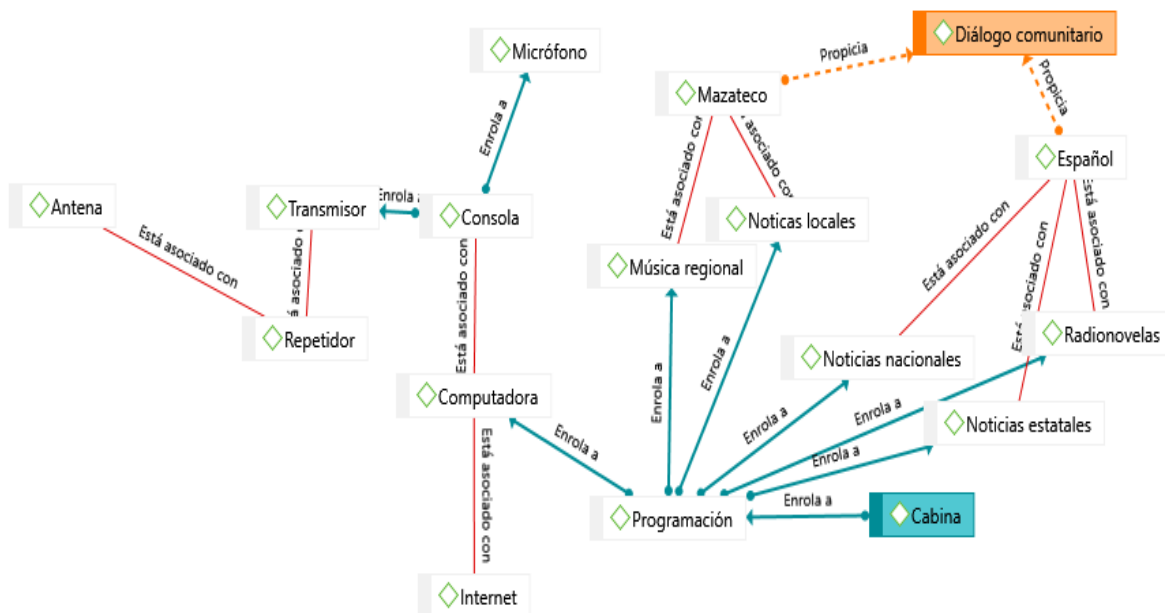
Micrófono

Diálogo comunitario

Propicia

Mazateco

Propicia

Enrola a

Español

Antena

Enrola a

Transmisor

Consola

Está asociado con

Está asociado con

Noticas locales

Está asociado con

Está asociado con

Está asociado con

Está asociado con

Música regional

Está asociado con

Está asociado con

Está asociado con

Repetidor

Radionovelas

Enrola a

Enrola a

Noticias nacionales

Está asociado con

Computadora

Enrola a

Noticias estatales

Enrola a

Enrola a

Enrola a

Enrola a

Enrola a

Programación

Cabina

Internet